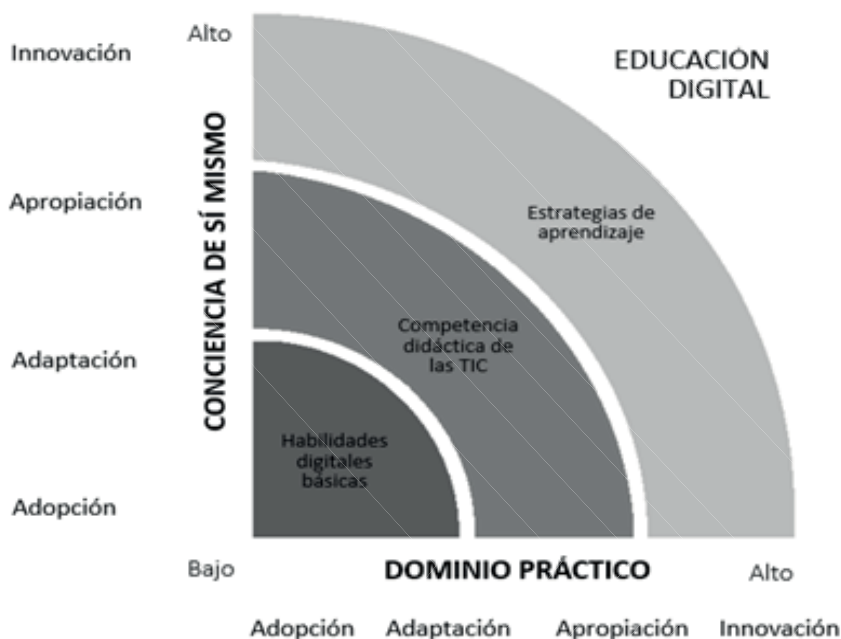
Innovación

Alto

EDUCACIÓN DIGITAL

CONCIENCIA DE SÍ MISMO

Apropiación

Estrategias de aprendizaje

Adaptación

Competencia didáctica de las TIC

Habilidades digitales básicas

Adopción

Bajo

DOMINIO PRÁCTICO

Alto

Adopción Adaptación Apropiación Innovación